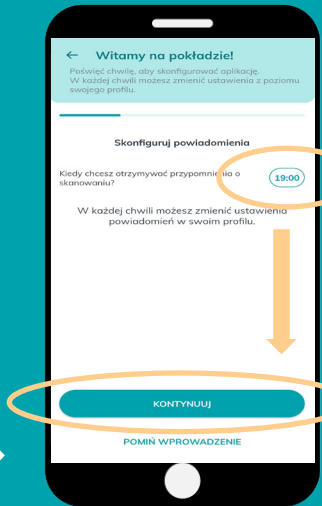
← Witamy na pokładzie!

Poświęć chwilę, aby skonfigurować aplikację. W każdej chwili możesz zmienić ustawienia z poziomu swojego profilu.

Skonfiguruj powiadomienia

Kiedy chcesz otrzymywać przypomnienie o skanowaniu?

19:00

W każdej chwili możesz zmienić ustawienia powiadomień w swoim profilu.

KONTYNUUJ

POMIŃ WPROWADZENIE